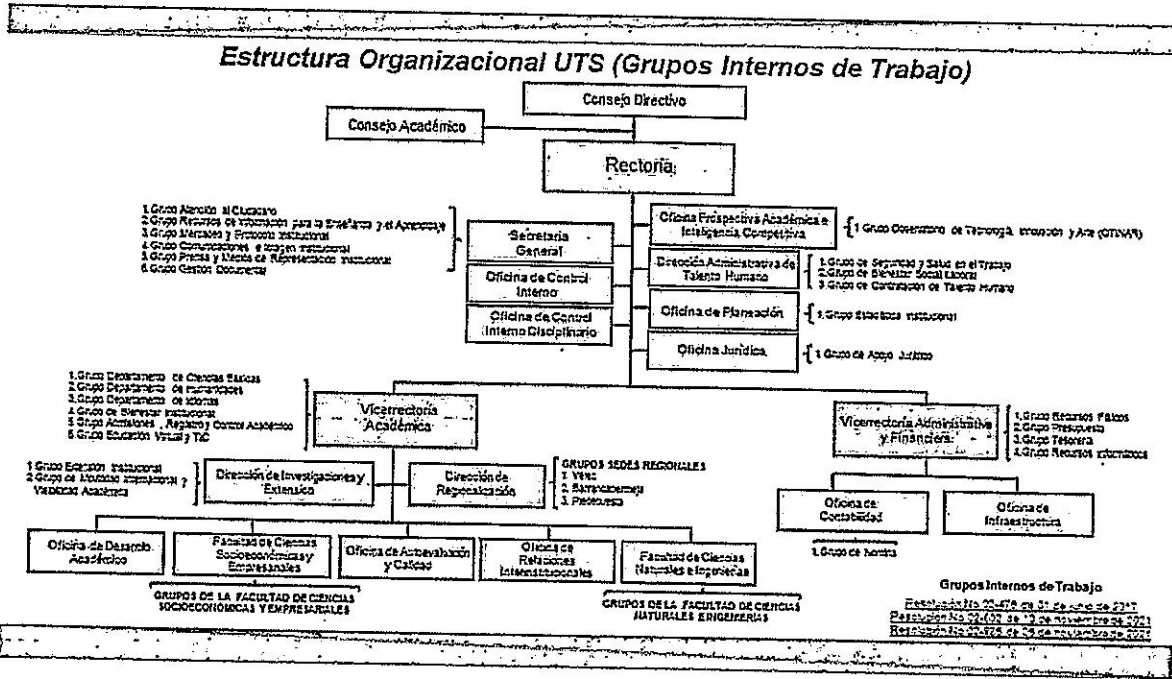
Estructura Organizacional UTS (Grupos Internos de Trabajo)

Consejo Directivo

Consejo Académico

Rectoría

1.Grupo Atención al Ciudadano
2.Grupo Recursos de Información para la Enseñanza y el Aprendizaje
3.Grupo Mercadeo y Productos Institucional
4.Grupo Comunicaciones e Imagen Institucional
5.Grupo Prensa y Medios de Representación Institucional
6.Grupo Gestión Documental

Secretaría General

Oficina de Control Interno

Oficina de Control Interno Disciplinario

Oficina Prospectiva Académica e Inteligencia Competitiva

1.Grupo Observatorio de Tecnología, Innovación y Arte (OTINAR)

Dirección Administrativa de Talento Humano

1.Grupo de Seguridad y Salud en el Trabajo
2.Grupo de Bienestar Social Laboral
3.Grupo de Contratación de Talento Humano

Oficina de Planeación

1.Grupo Estadística Institucional

Oficina Jurídica

1.Grupo de Apoyo Jurídico

1.Grupo Departamento de Ciencias Básicas
2.Grupo Departamento de Humanidades
3.Grupo Departamento de Idiomas
4.Grupo de Bienestar Institucional
5.Grupo Admisiones, Registro y Control Académico
6.Grupo Educación Virtual y TIC

Vicerrectoría Académica

Vicerrectoría Administrativa y Financiera

1.Grupo Recursos Físicos
2.Grupo Presupuesto
3.Grupo Tesorería
4.Grupo Recursos Informáticos

1.Grupo Extensión Institucional
2.Grupo de Movilidad Internacional y Visibilidad Académica

Dirección de Investigaciones y Extensión

Dirección de Regionalización

GRUPOS SEDES REGIONALES
1. Vélez
2. Barrancabermeja
3. Piedecuesta

Oficina de Contabilidad

Oficina de Infraestructura

1.Grupo de Nómina

Oficina de Desarrollo Académico

Facultad de Ciencias Socioeconómicas y Empresariales

Oficina de Autoevaluación y Calidad

Oficina de Relaciones Interinstitucionales

Facultad de Ciencias Naturales e Ingenierías

GRUPOS DE LA FACULTAD DE CIENCIAS SOCIOECONÓMICAS Y EMPRESARIALES

GRUPOS DE LA FACULTAD DE CIENCIAS NATURALES E INGENIERÍAS

Grupos Internos de Trabajo
Resolución No 02-476 de 01 de junio de 2017
Resolución No 02-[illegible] de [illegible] de noviembre de 2021
Resolución No 02-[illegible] de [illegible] de noviembre de 2021